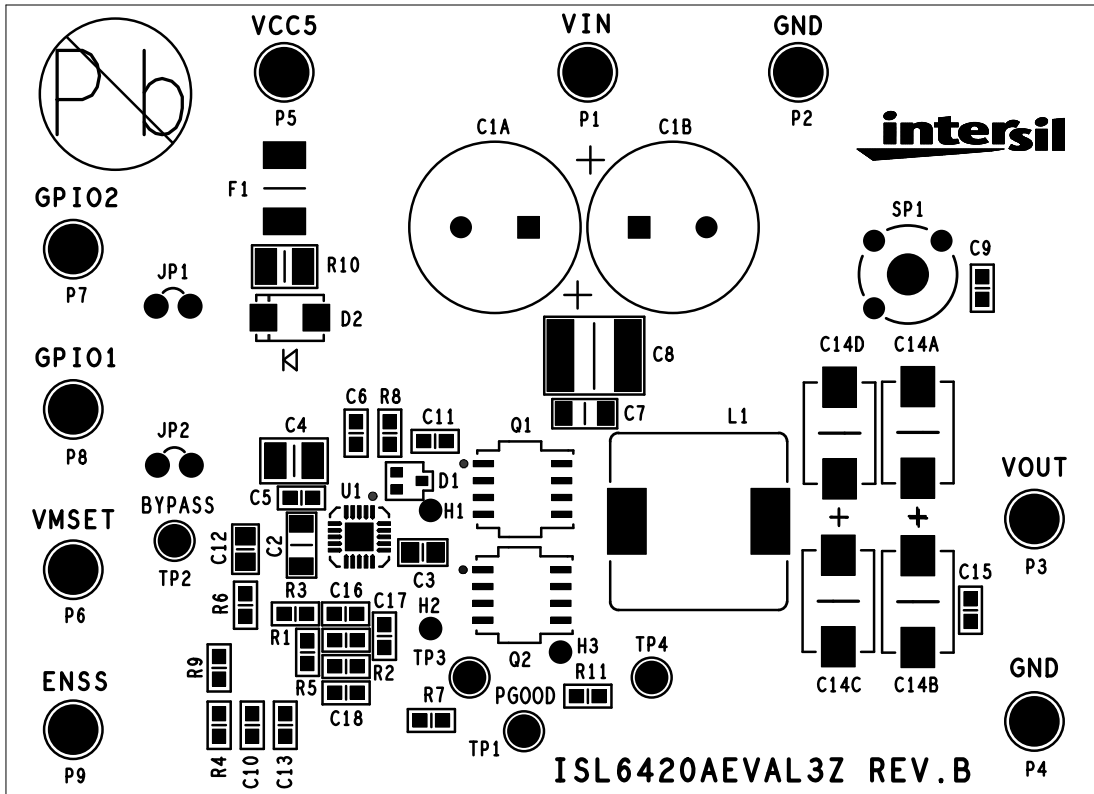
Pb

VCC5

P5

VIN

P1

GND

P2

intersil

C1A

C1B

+

F1

GPIO2

P7

JP1

R10

D2

+

SP1

C9

GPIO1

P8

C8

C14D

C14A

JP2

C6

R8

C11

C7

L1

C4

Q1

D1

C5

U1

H1

VOUT

P3

BYPASS

VMSET

TP2

C12

C2

C3

+

+

P6

R6

R3

C16

C17

H2

C15

R1

R2

TP3

Q2

H3

TP4

R9

R5

C18

R11

C14C

C14B

ENSS

R7

PGOOD

GND

TP1

P9

R4

C10

C13

ISL6420AEVAL3Z REV.B

P4